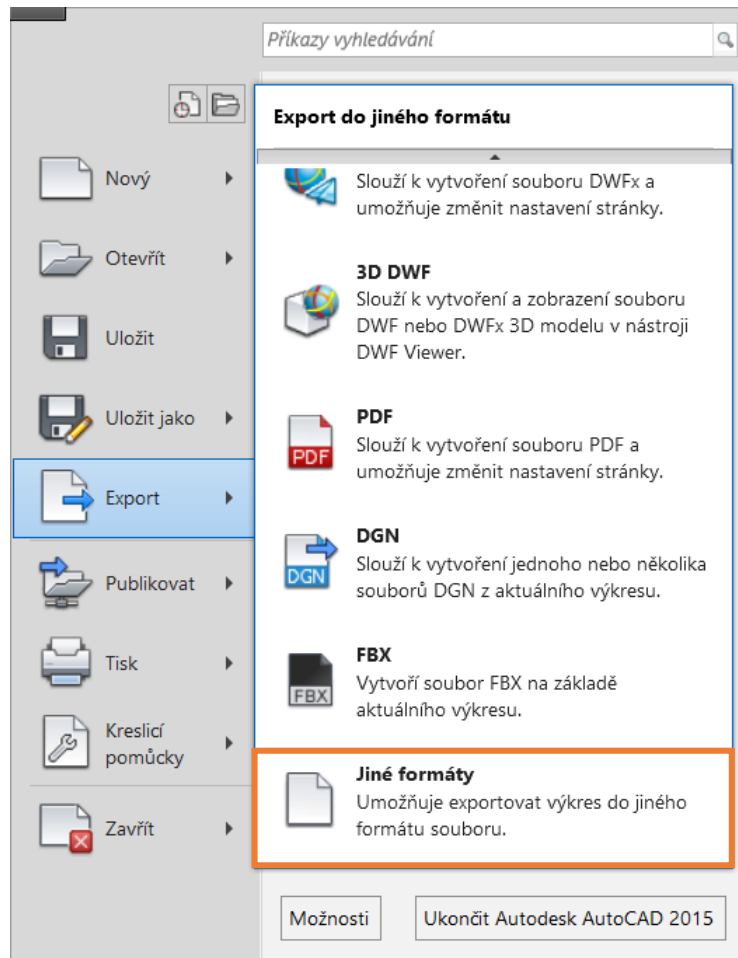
Příkazy vyhledávání

Nový

Otevřít

Uložit

Uložit jako

Export

Publikovat

Tisk

Kreslicí pomůcky

Zavřít

Export do jiného formátu

Slouží k vytvoření souboru DWFx a umožňuje změnit nastavení stránky.

3D DWF
Slouží k vytvoření a zobrazení souboru DWF nebo DWFx 3D modelu v nástroji DWF Viewer.

PDF
Slouží k vytvoření souboru PDF a umožňuje změnit nastavení stránky.

DGN
Slouží k vytvoření jednoho nebo několika souborů DGN z aktuálního výkresu.

FBX
Vytvoří soubor FBX na základě aktuálního výkresu.

Jiné formáty
Umožňuje exportovat výkres do jiného formátu souboru.

Možnosti

Ukončit Autodesk AutoCAD 2015